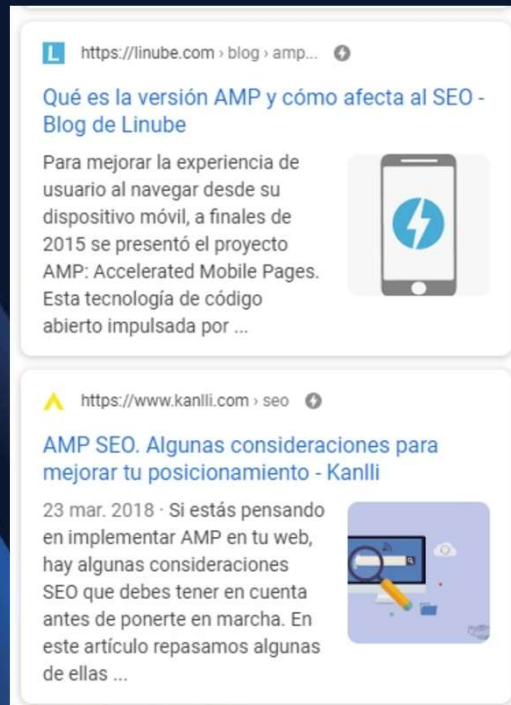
L https://linube.com › blog › amp...

Qué es la versión AMP y cómo afecta al SEO - Blog de Linube

Para mejorar la experiencia de usuario al navegar desde su dispositivo móvil, a finales de 2015 se presentó el proyecto AMP: Accelerated Mobile Pages. Esta tecnología de código abierto impulsada por ...

https://www.kanlli.com › seo

AMP SEO. Algunas consideraciones para mejorar tu posicionamiento - Kanlli

23 mar. 2018 · Si estás pensando en implementar AMP en tu web, hay algunas consideraciones SEO que debes tener en cuenta antes de ponerte en marcha. En este artículo repasamos algunas de ellas ...